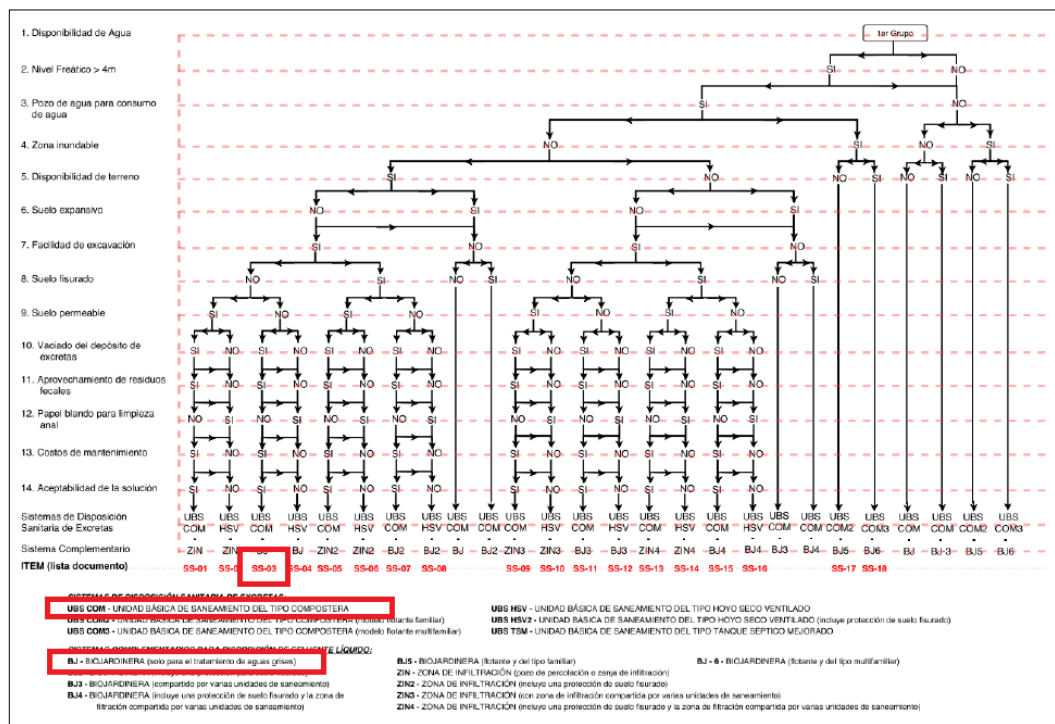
1. Disponibilidad de Agua
2. Nivel Freático > 4m
3. Pozo de agua para consumo de agua
4. Zona inundable
5. Disponibilidad de terreno
6. Suelo expansivo
7. Facilidad de excavación
8. Suelo fisurado
9. Suelo permeable
10. Vaciado del depósito de excretas
11. Aprovechamiento de residuos fecales
12. Papel blando para limpieza anal
13. Costos de mantenimiento
14. Aceptabilidad de la solución
Sistemas de Disposición Sanitaria de Excretas
Sistema Complementario
ITEM (lista documento)

1er Grupo
SI NO
SI NO
NO SI NO SI
SI NO NO SI NO SI NO SI
NO SI NO SI
SI NO SI NO
NO SI NO SI NO SI NO SI
SI NO SI NO SI NO SI NO
SI NO SI NO SI NO SI NO SI NO SI NO SI NO SI NO
SI SI SI SI SI SI SI SI SI SI SI SI SI SI SI SI
NO SI NO SI NO SI NO SI NO SI NO SI NO SI NO SI
SI NO SI NO SI NO SI NO SI NO SI NO SI NO SI NO
SI NO SI NO SI NO SI NO SI NO SI NO SI NO SI NO

UBS COM | UBS HSV | UBS COM | UBS HSV | UBS COM | UBS HSV | UBS COM | UBS HSV | UBS COM | UBS COM | UBS COM | UBS HSV | UBS COM | UBS HSV | UBS COM | UBS HSV | UBS COM | UBS HSV | UBS COM | UBS COM | UBS COM2 | UBS COM3 | UBS COM | UBS COM | UBS COM2 | UBS COM3
ZIN | ZIN | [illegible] | BJ | ZIN2 | ZIN2 | BJ2 | BJ2 | BJ | BJ2 | ZIN3 | ZIN3 | BJ3 | BJ3 | ZIN4 | ZIN4 | BJ4 | BJ4 | BJ3 | BJ4 | BJ5 | BJ6 | BJ | BJ-3 | BJ5 | BJ6
SS-01 | SS-0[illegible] | SS-03 | SS-04 | SS-05 | SS-06 | SS-07 | SS-08 | SS-09 | SS-10 | SS-11 | SS-12 | SS-13 | SS-14 | SS-15 | SS-16 | SS-17 | SS-18

SISTEMAS DE DISPOSICIÓN SANITARIA DE EXCRETAS
UBS COM - UNIDAD BÁSICA DE SANEAMIENTO DEL TIPO COMPOSTERA
UBS COM2 - UNIDAD BÁSICA DE SANEAMIENTO DEL TIPO COMPOSTERA (modelo flotante familiar)
UBS COM3 - UNIDAD BÁSICA DE SANEAMIENTO DEL TIPO COMPOSTERA (modelo flotante multifamiliar)
UBS HSV - UNIDAD BÁSICA DE SANEAMIENTO DEL TIPO HOYO SECO VENTILADO
UBS HSV2 - UNIDAD BÁSICA DE SANEAMIENTO DEL TIPO HOYO SECO VENTILADO (incluye protección de suelo fisurado)
UBS TSM - UNIDAD BÁSICA DE SANEAMIENTO DEL TIPO TANQUE SÉPTICO MEJORADO

SISTEMAS COMPLEMENTARIOS PARA DISPOSICIÓN DE EFLUENTE LÍQUIDO:
BJ - BIOJARDINERA (solo para el tratamiento de aguas grises)
BJ2 - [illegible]
BJ3 - BIOJARDINERA (compartido por varias unidades de saneamiento)
BJ4 - BIOJARDINERA (incluye una protección de suelo fisurado y la zona de filtración compartida por varias unidades de saneamiento)
BJ5 - BIOJARDINERA (flotante y del tipo familiar)
BJ - 6 - BIOJARDINERA (flotante y del tipo multifamiliar)
ZIN - ZONA DE INFILTRACIÓN (pozo de percolación o zanja de infiltración)
ZIN2 - ZONA DE INFILTRACIÓN (incluye una protección de suelo fisurado)
ZIN3 - ZONA DE INFILTRACIÓN (con zona de infiltración compartida por varias unidades de saneamiento)
ZIN4 - ZONA DE INFILTRACIÓN (incluye una protección de suelo fisurado y la zona de filtración compartida por varias unidades de saneamiento)